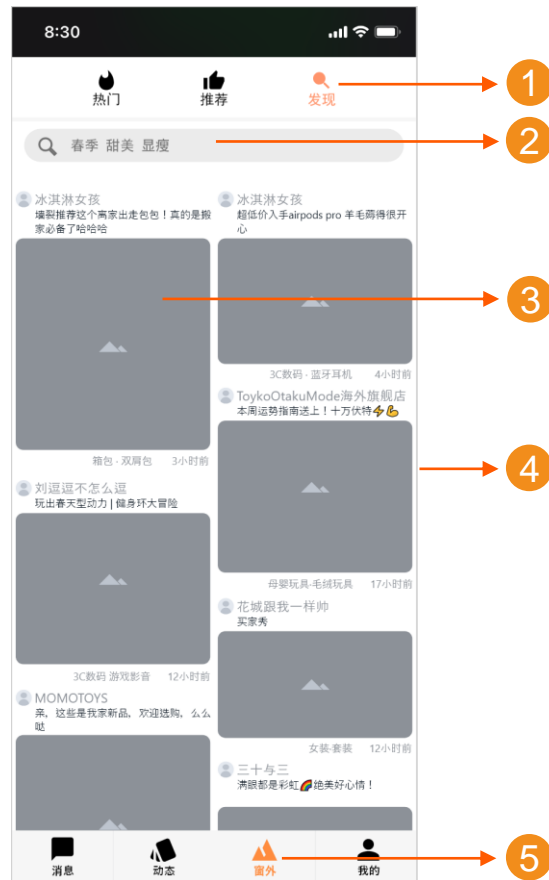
8:30

热门
推荐
发现

春季 甜美 显瘦

冰淇淋女孩
墙裂推荐这个离家出走包包！真的是搬家必备了哈哈哈

箱包 · 双肩包 3小时前

刘逗逗不怎么逗
玩出春天型动力 | 健身环大冒险

3C数码 游戏影音 12小时前

MOMOTOYS
亲，这些是我家新品，欢迎选购，么么哒

冰淇淋女孩
超低价入手airpods pro 羊毛薅得很开心

3C数码 · 蓝牙耳机 4小时前

ToykoOtakuMode海外旗舰店
本周运势指南送上！十万伏特⚡💪

母婴玩具·毛绒玩具 17小时前

花城跟我一样帅
买家秀

女装·套装 12小时前

三十与三
满眼都是彩虹🌈绝美好心情！

消息
动态
窗外
我的

1
2
3
4
5